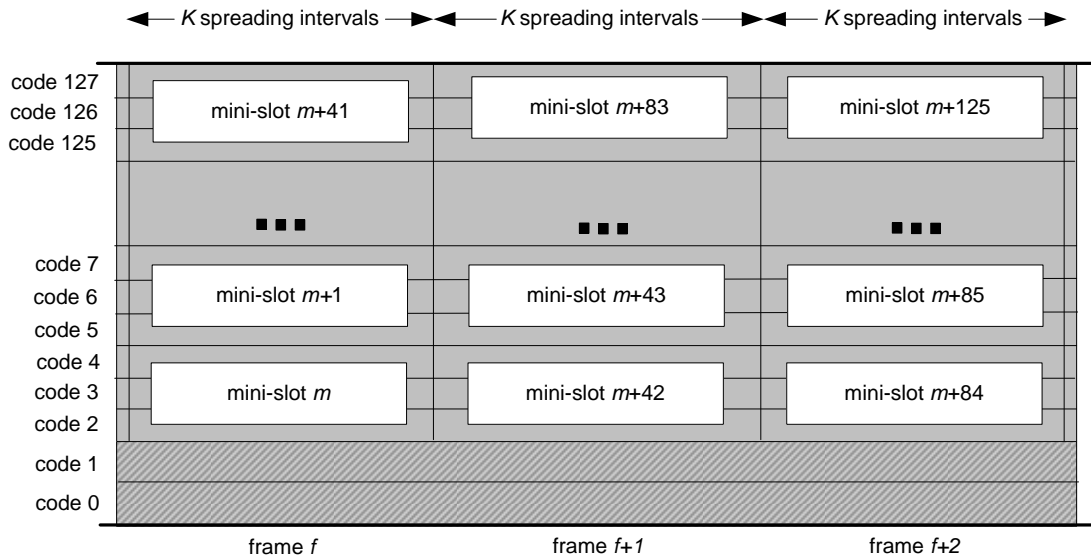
$K$ spreading intervals $K$ spreading intervals $K$ spreading intervals

code 127
code 126
code 125

mini-slot $m$+41
mini-slot $m$+83
mini-slot $m$+125

code 7
code 6
code 5

mini-slot $m$+1
mini-slot $m$+43
mini-slot $m$+85

code 4
code 3
code 2

mini-slot $m$
mini-slot $m$+42
mini-slot $m$+84

code 1
code 0

frame $f$
frame $f$+1
frame $f$+2